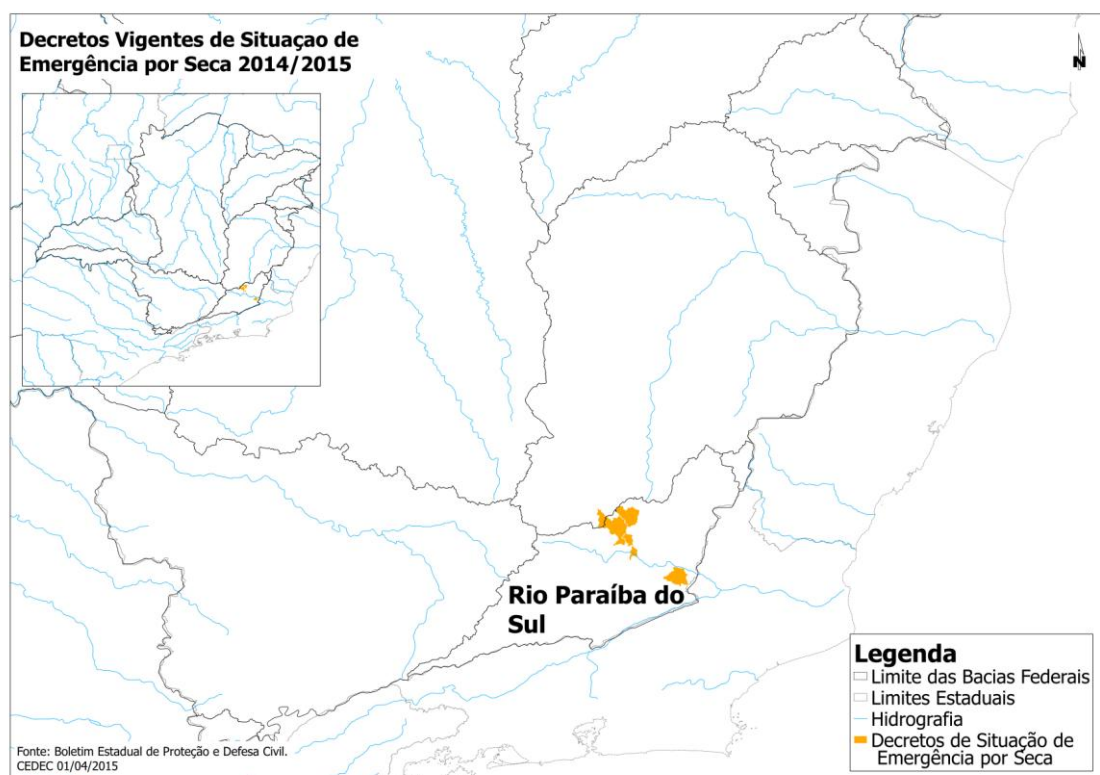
Decretos Vigentes de Situaçao de Emergência por Seca 2014/2015

N

Rio Paraíba do Sul

Legenda
Limite das Bacias Federais
Limites Estaduais
Hidrografia
Decretos de Situação de Emergência por Seca

Fonte: Boletim Estadual de Proteção e Defesa Civil.
CEDEC 01/04/2015